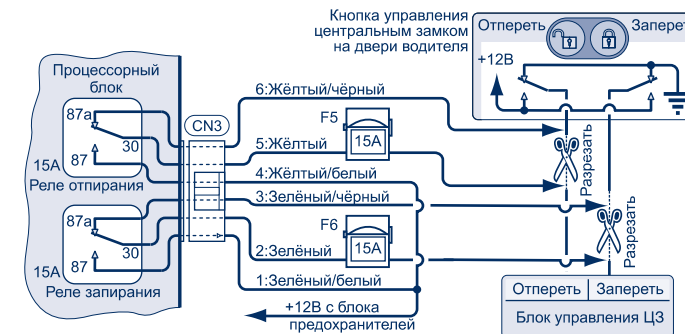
Кнопка управления центральным замком на двери водителя

Отпереть

Запереть

+12В

Процессорный блок

87а

30

87

15А

Реле отпирания

87а

30

87

15А

Реле запирания

CN3

6:Жёлтый/чёрный

F5

15А

5:Жёлтый

4:Жёлтый/белый

3:Зелёный/чёрный

F6

15А

2:Зелёный

1:Зелёный/белый

Разрезать

Разрезать

+12В с блока предохранителей

Отпереть

Запереть

Блок управления ЦЗ